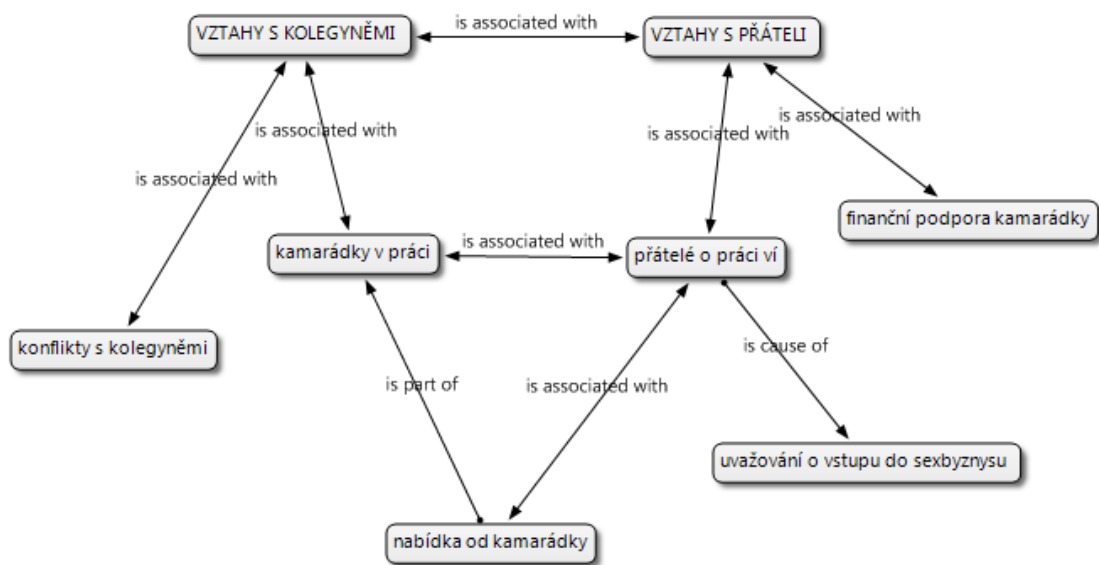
VZTAHY S KOLEGYNĚMI

is associated with

VZTAHY S PŘÁTELI

is associated with

is associated with

is associated with

is associated with

finanční podpora kamarádky

kamarádky v práci

is associated with

přátelé o práci ví

konflikty s kolegyněmi

is part of

is associated with

is cause of

uvažování o vstupu do sexbyznysu

nabídka od kamarádky